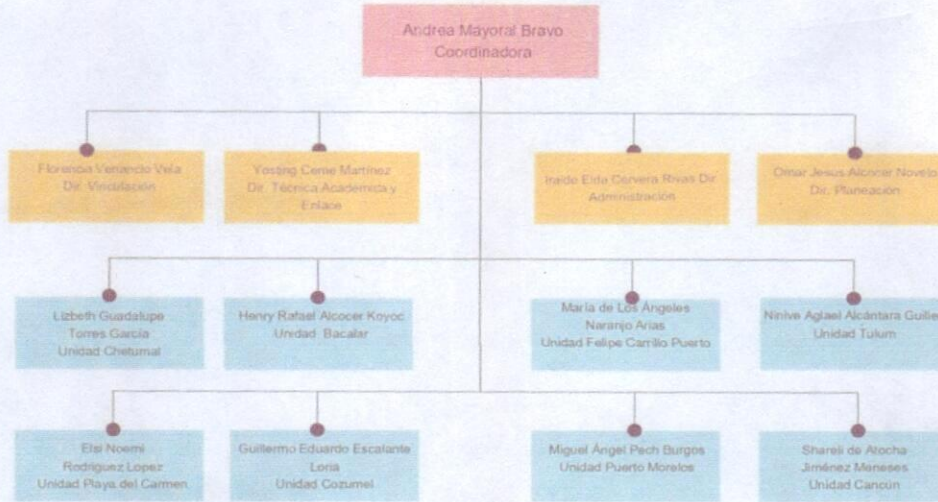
Andrea Mayoral Bravo
Coordinadora

Florencia Venancio Vela
Dir. Vinculación

Yosling Ceme Martínez
Dir. Técnica Académica y Enlace

Iraido Elda Cervera Rivas Dir
Administración

Omar Jesus Alcocer Novelo
Dir. Planeación

Lizbeth Guadalupe
Torres García
Unidad Chetumal

Henry Rafael Alcocer Koyoc
Unidad Bacalar

María de Los Ángeles
Naranjo Arias
Unidad Felipe Carrillo Puerto

Ninive Aglael Alcántara Guille
Unidad Tulum

Elsi Noemi
Rodriguez Lopez
Unidad Playa del Carmen

Guillermo Eduardo Escalante
Loria
Unidad Cozumel

Miguel Ángel Pech Burgos
Unidad Puerto Morelos

Shareli de Atocha
Jiménez Meneses
Unidad Cancún